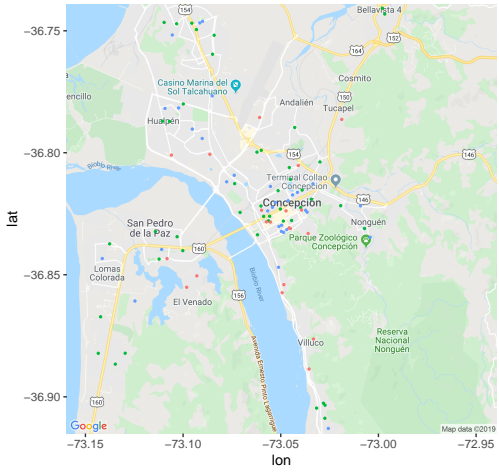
Bellavista 4
154
164
152
Casino Marina del Sol Talcahuano
Cosmito
encillo
Andalién
Tucapel
Hualpén
154
146
Biobío River
Terminal Collao Concepción
Concepción
146
Nonguén
San Pedro de la Paz
160
Parque Zoológico Concepción
Lomas Colorada
Biobío River
El Venado
156
Reserva Nacional Nonguén
Avenida Ernesto Pinto Lagarrigue
Villuco
160
Google
Map data ©2019
−36.75
−36.80
−36.85
−36.90
lat
−73.15
−73.10
−73.05
−73.00
−72.95
lon